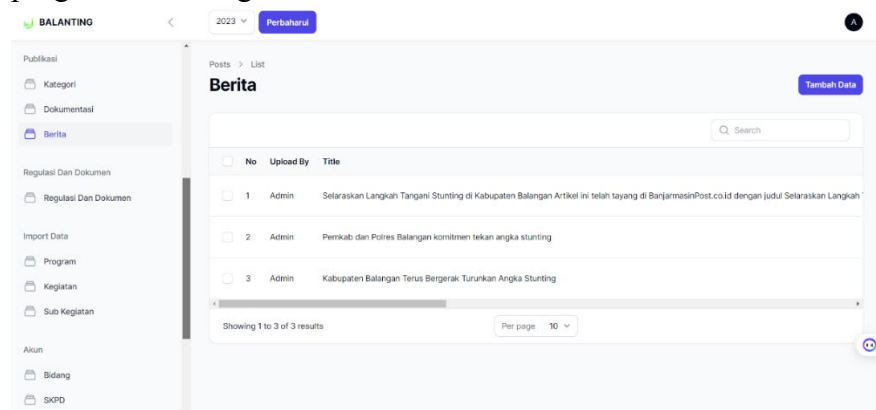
BALANTING

2023 Perbaharui

A

Publikasi

Kategori

Dokumentasi

Berita

Regulasi Dan Dokumen

Regulasi Dan Dokumen

Import Data

Program

Kegiatan

Sub Kegiatan

Akun

Bidang

SKPD

Posts > List

Berita

Tambah Data

Search

| No | Upload By | Title |
|---|---|---|
| 1 | Admin | Selaraskan Langkah Tangani Stunting di Kabupaten Balangan Artikel ini telah tayang di BanjarmasinPost.co.id dengan judul Selaraskan Langkah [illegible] |
| 2 | Admin | Pemkab dan Polres Balangan komitmen tekan angka stunting |
| 3 | Admin | Kabupaten Balangan Terus Bergerak Turunkan Angka Stunting |

Showing 1 to 3 of 3 results

Per page 10